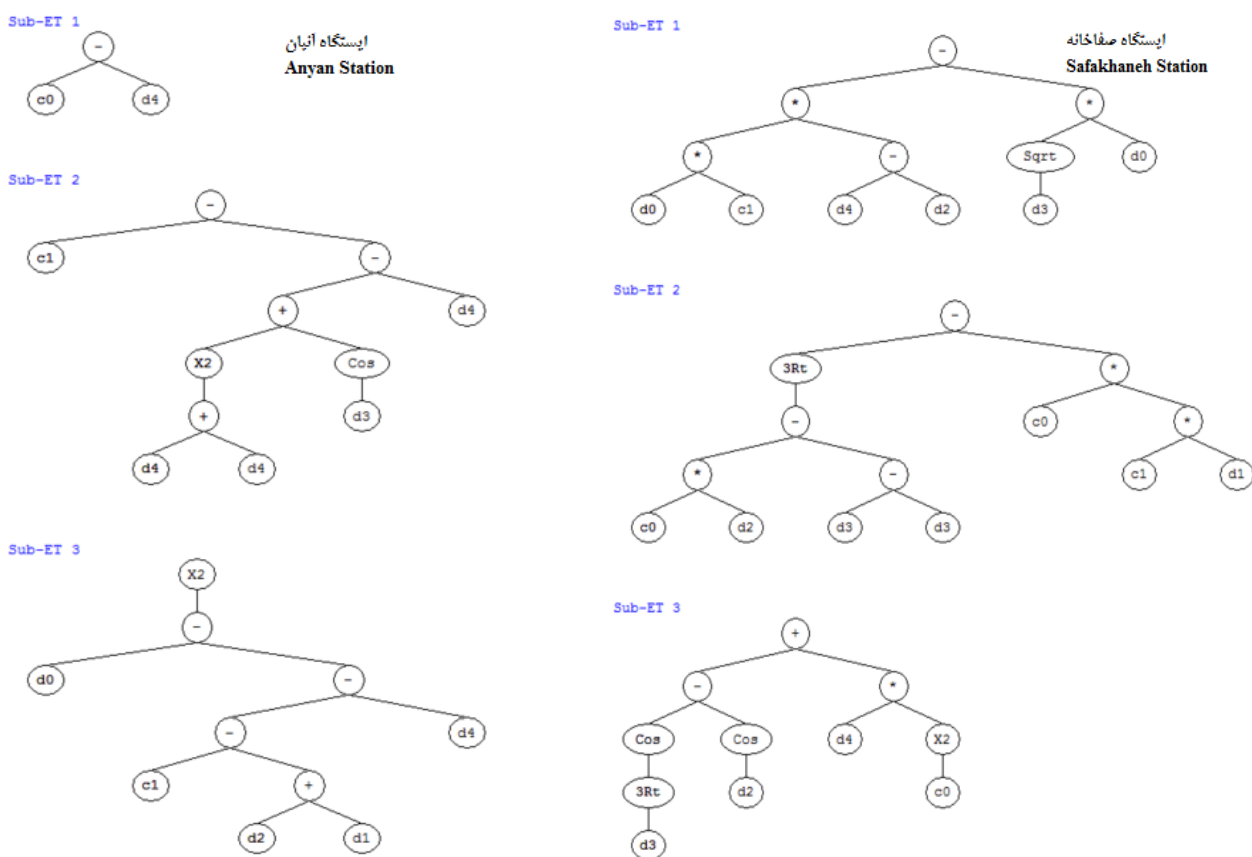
Sub-ET 1

ایستگاه آنیان
Anyan Station

-
c0 d4

Sub-ET 2

-
c1 -
+ d4
X2 Cos
+ d3
d4 d4

Sub-ET 3

X2
-
d0 -
- d4
c1 +
d2 d1

Sub-ET 1

ایستگاه صفاخانه
Safakhaneh Station

-
* *
* - Sqrt d0
d0 c1 d4 d2 d3

Sub-ET 2

-
3Rt *
- c0 *
* - c1 d1
c0 d2 d3 d3

Sub-ET 3

+
- *
Cos Cos d4 X2
3Rt d2 c0
d3